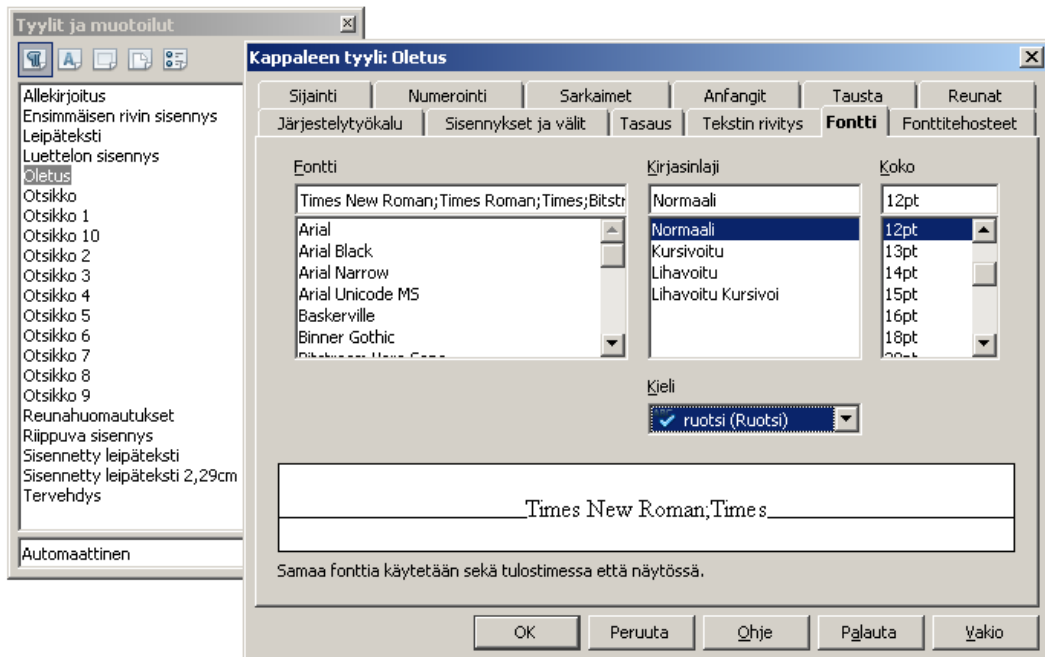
Tyylit ja muotoilut

Allekirjoitus
Ensimmäisen rivin sisennys
Leipäteksti
Luettelon sisennys
Oletus
Otsikko
Otsikko 1
Otsikko 10
Otsikko 2
Otsikko 3
Otsikko 4
Otsikko 5
Otsikko 6
Otsikko 7
Otsikko 8
Otsikko 9
Reunahuomautukset
Riippuva sisennys
Sisennetty leipäteksti
Sisennetty leipäteksti 2,29cm
Tervehdys

Automaattinen

Kappaleen tyyli: Oletus

Sijainti | Numerointi | Sarkaimet | Anfangit | Tausta | Reunat
Järjestelytyökalu | Sisennykset ja välit | Tasaus | Tekstin rivitys | Fontti | Fonttitehosteet

Fontti
Times New Roman;Times Roman;Times;Bitstr
Arial
Arial Black
Arial Narrow
Arial Unicode MS
Baskerville
Binner Gothic
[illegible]

Kirjasinlaji
Normaali
Normaali
Kursivoitu
Lihavoitu
Lihavoitu Kursivoi

Koko
12pt
12pt
13pt
14pt
15pt
16pt
18pt
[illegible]

Kieli
ruotsi (Ruotsi)

Times New Roman;Times

Samaa fonttia käytetään sekä tulostimessa että näytössä.

OK | Peruuta | Ohje | Palauta | Vakio